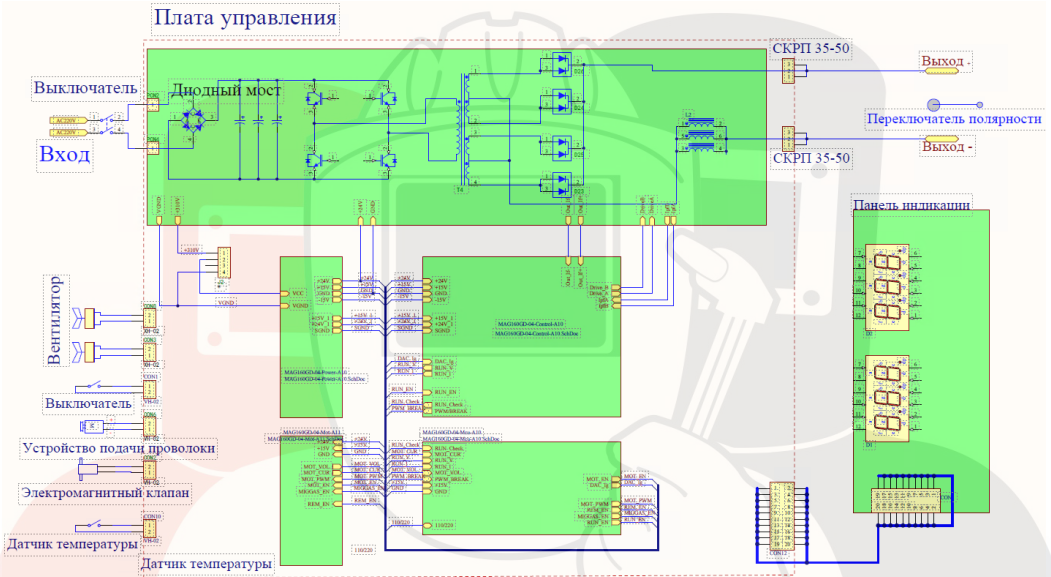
Плата управления

Выключатель

Диодный мост

Вход

СКРП 35-50

Выход -

Переключатель полярности

СКРП 35-50

Выход -

Панель индикации

Вентилятор

Выключатель

Устройство подачи проволоки

Электромагнитный клапан

Датчик температуры

Датчик температуры

AC220V
AC220V

MAG160GD-04-Control-A10
MAG160GD-04-Control-A10.SchDoc

MAG160GD-04-Protect-A10
MAG160GD-04-Protect-A10.SchDoc

MAG160GD-04-Mos-A10
MAG160GD-04-Mos-A10.SchDoc

MAG160GD-04-Misc-A10
MAG160GD-04-Misc-A10.SchDoc

VCC
VGND
+24V
+15V
GND
-15V
RUN_EN
RUN_Check
PWM_BREAK
MOT_EN
MOT_PWM
REM_EN
110/220